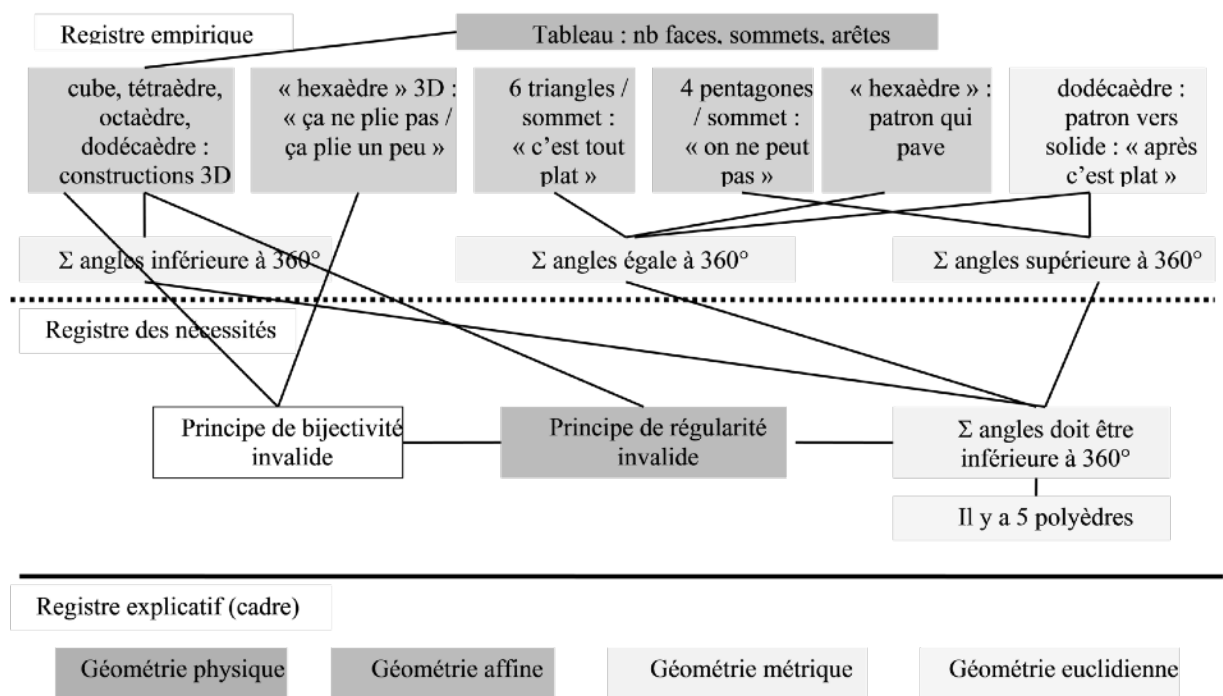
Registre empirique

Tableau : nb faces, sommets, arêtes

cube, tétraèdre, octaèdre, dodécaèdre : constructions 3D

« hexaèdre » 3D : « ça ne plie pas / ça plie un peu »

6 triangles / sommet : « c'est tout plat »

4 pentagones / sommet : « on ne peut pas »

« hexaèdre » : patron qui pave

dodécaèdre : patron vers solide : « après c'est plat »

Σ angles inférieure à 360°

Σ angles égale à 360°

Σ angles supérieure à 360°

Registre des nécessités

Principe de bijectivité invalide

Principe de régularité invalide

Σ angles doit être inférieure à 360°

Il y a 5 polyèdres

Registre explicatif (cadre)

Géométrie physique

Géométrie affine

Géométrie métrique

Géométrie euclidienne